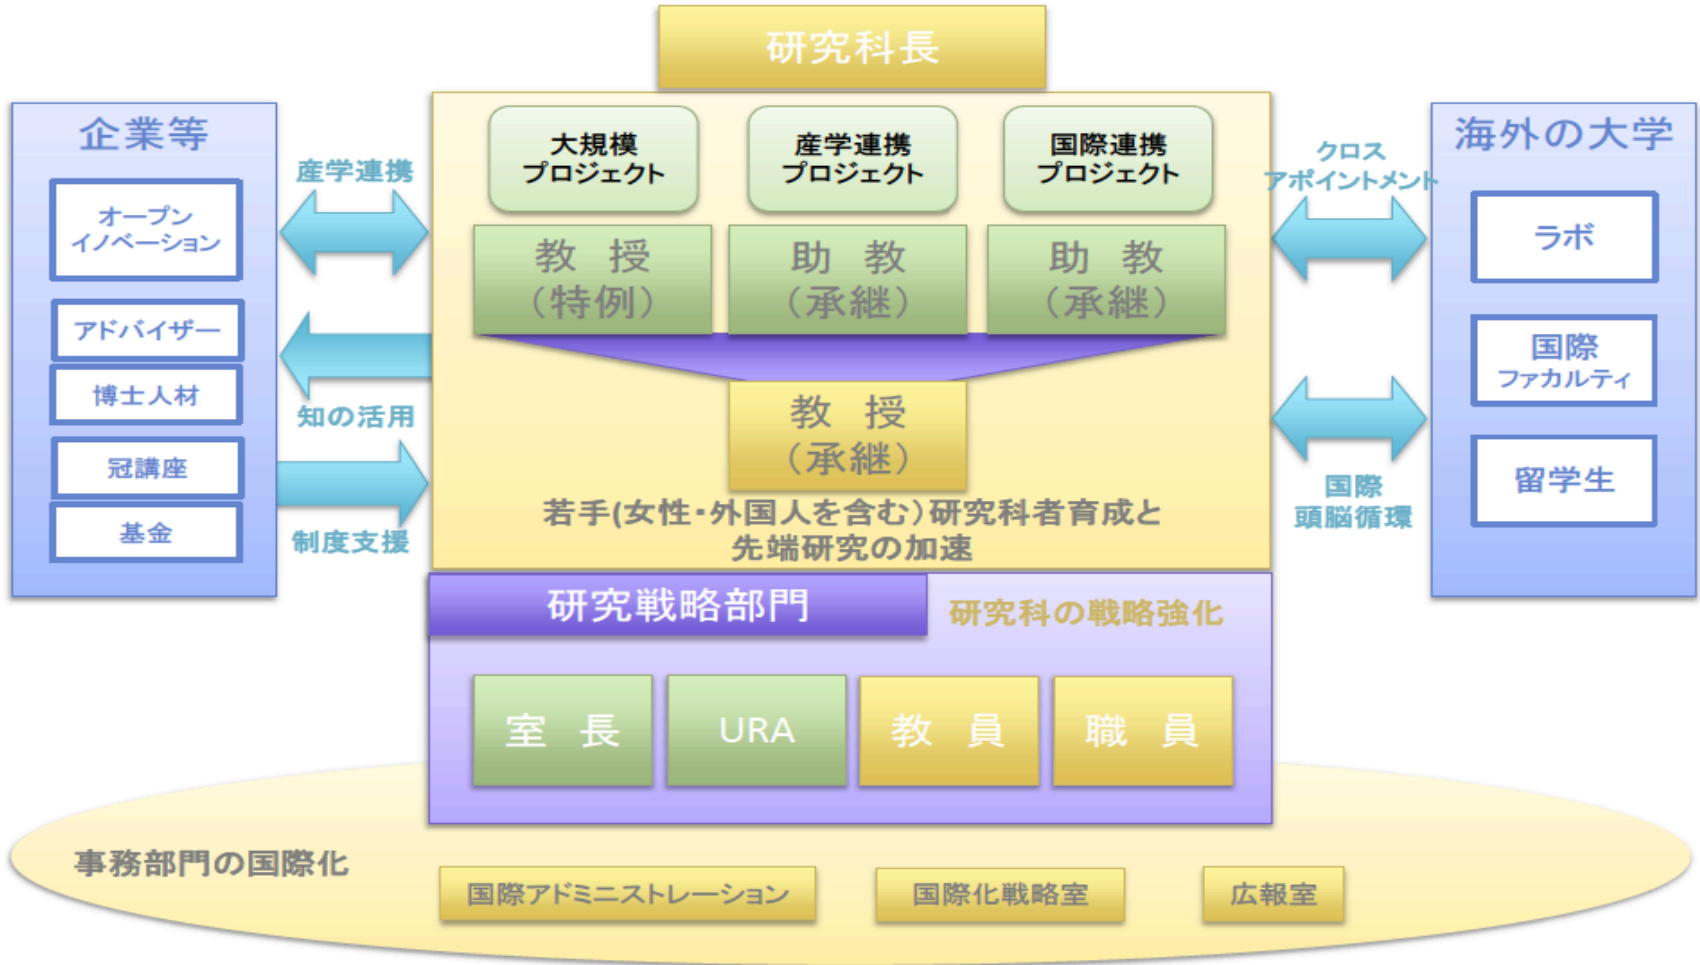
研究科長

企業等

オープンイノベーション

アドバイザー

博士人材

冠講座

基金

産学連携

知の活用

制度支援

大規模プロジェクト

産学連携プロジェクト

国際連携プロジェクト

教　授（特例）

助　教（承継）

助　教（承継）

教　授（承継）

若手(女性・外国人を含む)研究科者育成と先端研究の加速

クロスアポイントメント

国際頭脳循環

海外の大学

ラボ

国際ファカルティ

留学生

研究戦略部門

研究科の戦略強化

室　長

URA

教　員

職　員

事務部門の国際化

国際アドミニストレーション

国際化戦略室

広報室